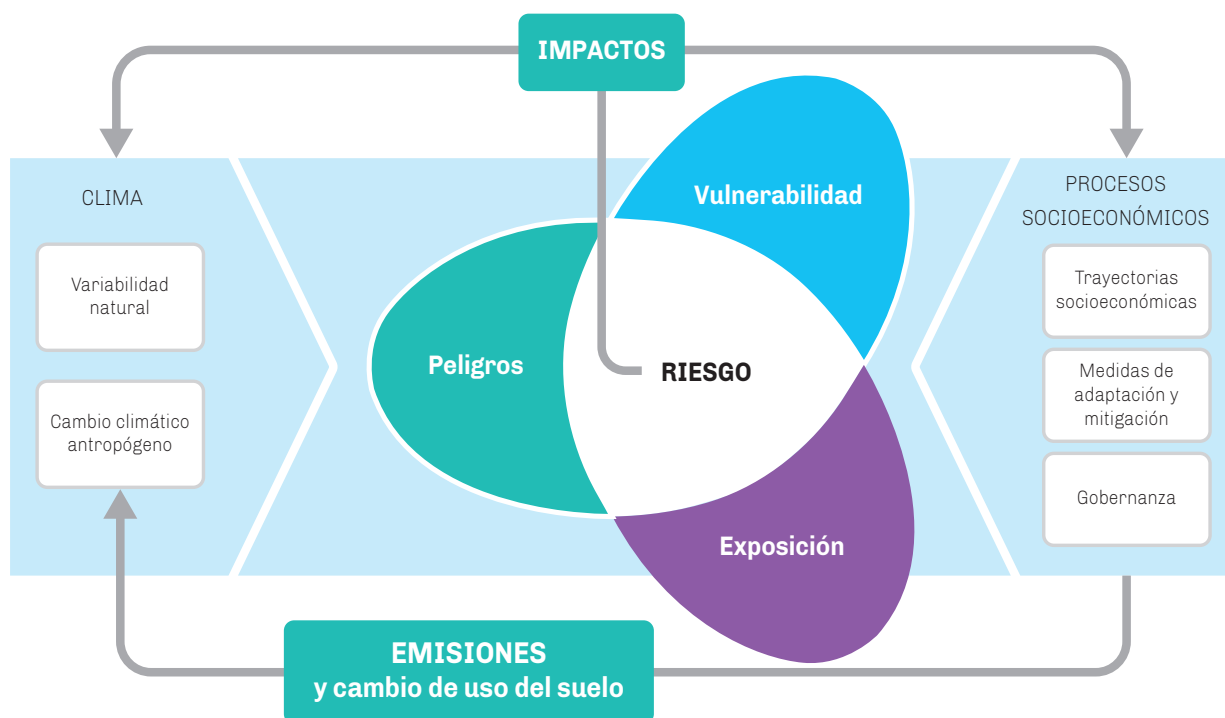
IMPACTOS

CLIMA

Variabilidad natural

Cambio climático antropógeno

Vulnerabilidad

Peligros

RIESGO

Exposición

PROCESOS SOCIOECONÓMICOS

Trayectorias socioeconómicas

Medidas de adaptación y mitigación

Gobernanza

EMISIONES
y cambio de uso del suelo